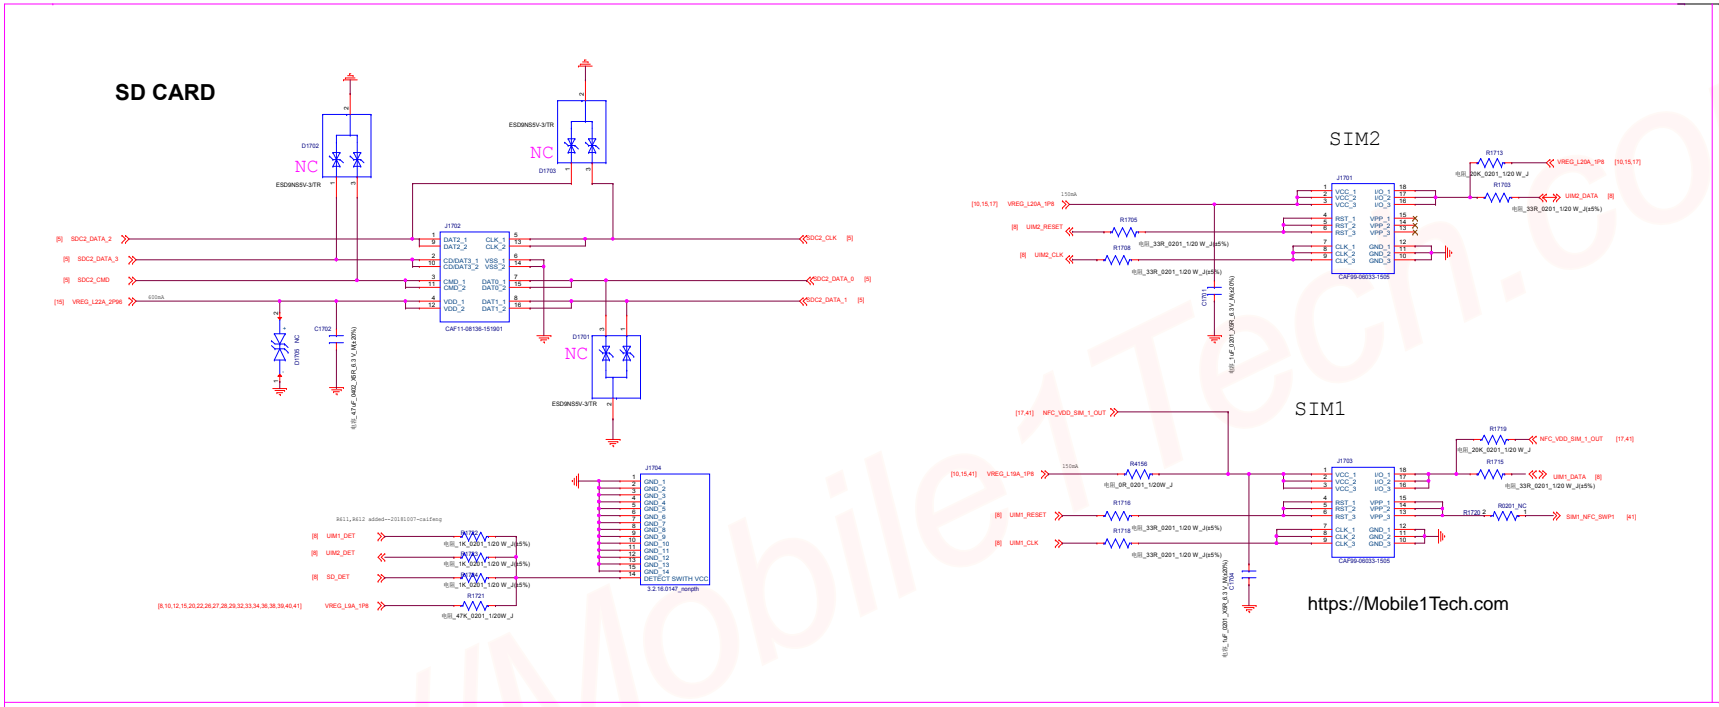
SD CARD

D1702
NC
ESD9NS5V-3/TR

ESD9NS5V-3/TR
NC
D1703

J1702
DAT2_1 DAT2_2
CD/DAT3_1 CD/DAT3_2
CMD_1 CMD_2
VDD_1 VDD_2
CLK_1 CLK_2
VSS_1 VSS_2
DAT0_1 DAT0_2
DAT1_1 DAT1_2
CAF11-08136-151901

[5] SDC2_DATA_2
[5] SDC2_DATA_3
[5] SDC2_CMD
[15] VREG_L22A_2P96
600mA
SDC2_CLK [5]
SDC2_DATA_0 [5]
SDC2_DATA_1 [5]

D1705 NC
C1702
电容_4.7uF_0402_X5R_6.3 V_M(±20%)

D1701
NC
ESD9NS5V-3/TR

J1704
GND_1 GND_2 GND_3 GND_4 GND_5 GND_6 GND_7 GND_8 GND_9 GND_10 GND_11 GND_12 GND_13 GND_14
DETECT SWITH VCC
3.2.16.0147_nonpth

R611,R612 added--20181007--caifeng
[8] UIM1_DET
[8] UIM2_DET
[8] SD_DET
[8,10,12,15,20,22,26,27,28,29,32,33,34,36,38,39,40,41] VREG_L9A_1P8
电阻_1K_0201_1/20 W_J(±5%)
电阻_1K_0201_1/20 W_J(±5%)
电阻_1K_0201_1/20 W_J(±5%)
R1721
电阻_47K_0201_1/20W_J

SIM2
J1701
VCC_1 VCC_2 VCC_3
RST_1 RST_2 RST_3
CLK_1 CLK_2 CLK_3
I/O_1 I/O_2 I/O_3
VPP_1 VPP_2 VPP_3
GND_1 GND_2 GND_3
CAF99-06033-1505
[10,15,17] VREG_L20A_1P8
150mA
[8] UIM2_RESET
[8] UIM2_CLK
R1705
电阻_33R_0201_1/20 W_J(±5%)
R1708
电阻_33R_0201_1/20 W_J(±5%)
C1701
电容_1uF_0201_X5R_6.3 V_M(±20%)
R1713
VREG_L20A_1P8 [10,15,17]
电阻_20K_0201_1/20 W_J
R1703
UIM2_DATA [8]
电阻_33R_0201_1/20 W_J(±5%)

SIM1
[17,41] NFC_VDD_SIM_1_OUT
[10,15,41] VREG_L19A_1P8
150mA
R4156
电阻_0R_0201_1/20W_J
[8] UIM1_RESET
R1716
R1718
电阻_33R_0201_1/20 W_J(±5%)
[8] UIM1_CLK
电阻_33R_0201_1/20 W_J(±5%)
J1703
VCC_1 VCC_2 VCC_3
RST_1 RST_2 RST_3
CLK_1 CLK_2 CLK_3
I/O_1 I/O_2 I/O_3
VPP_1 VPP_2 VPP_3
GND_1 GND_2 GND_3
CAF99-06033-1505
R1719
NFC_VDD_SIM_1_OUT [17,41]
电阻_20K_0201_1/20 W_J
R1715
UIM1_DATA [8]
电阻_33R_0201_1/20 W_J(±5%)
R1720
R0201_NC
SIM1_NFC_SWP1 [41]
C1704
电容_1uF_0201_X5R_6.3 V_M(±20%)

https://Mobile1Tech.com
Mobile1Tech.com